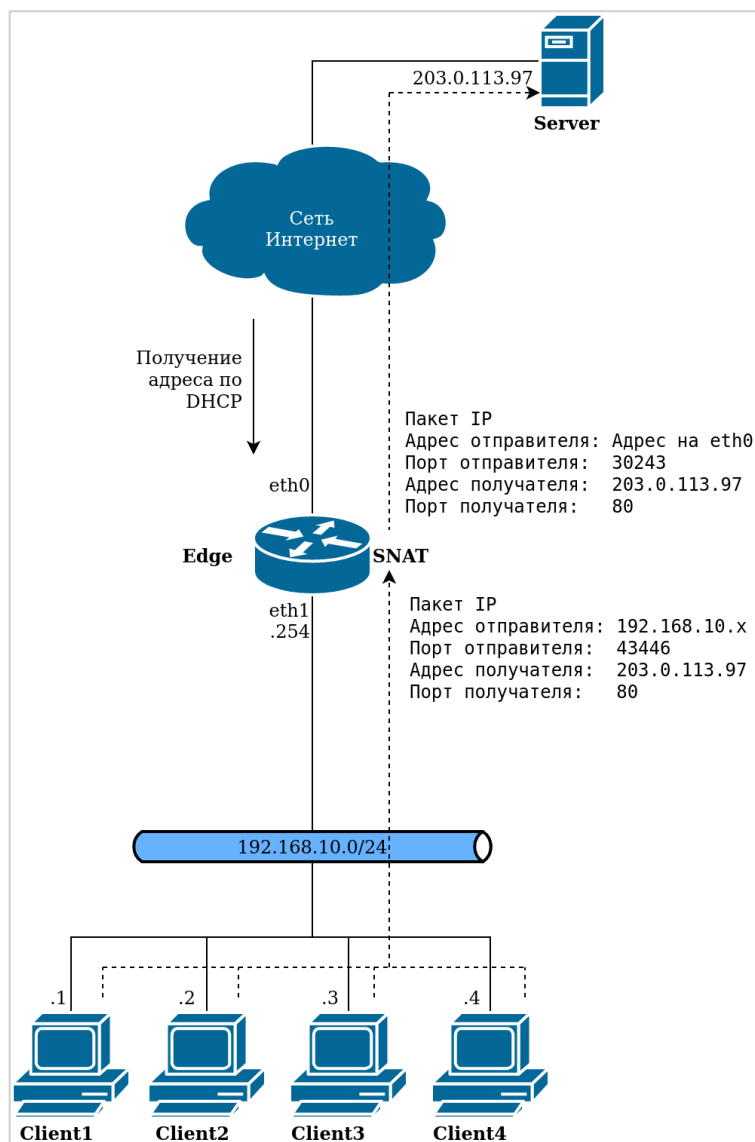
203.0.113.97

Server

Сеть Интернет

Получение адреса по DHCP

Пакет IP
Адрес отправителя: Адрес на eth0
Порт отправителя: 30243
Адрес получателя: 203.0.113.97
Порт получателя: 80

eth0

Edge

SNAT

eth1
.254

Пакет IP
Адрес отправителя: 192.168.10.x
Порт отправителя: 43446
Адрес получателя: 203.0.113.97
Порт получателя: 80

192.168.10.0/24

.1

.2

.3

.4

Client1

Client2

Client3

Client4